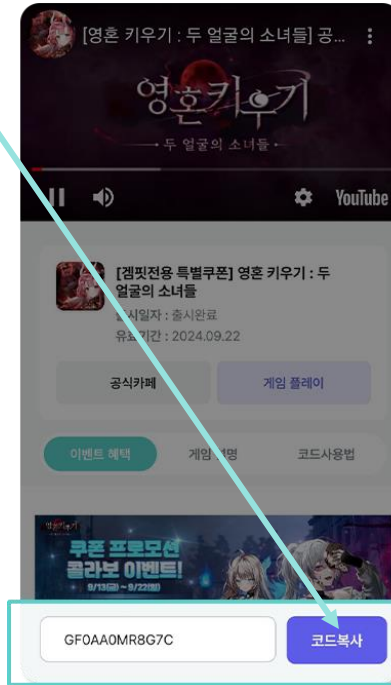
[영혼 키우기 : 두 얼굴의 소녀들] 공...

영혼키우기
두 얼굴의 소녀들

YouTube

[겜핏전용 특별쿠폰] 영혼 키우기 : 두 얼굴의 소녀들
출시일자 : 출시완료
유효기간 : 2024.09.22

공식카페
게임 플레이

이벤트 혜택
게임설명
코드사용법

쿠폰 프로모션
콜라보 이벤트!
9/13(금) ~ 9/22(일)

GF0AA0MR8G7C
코드복사